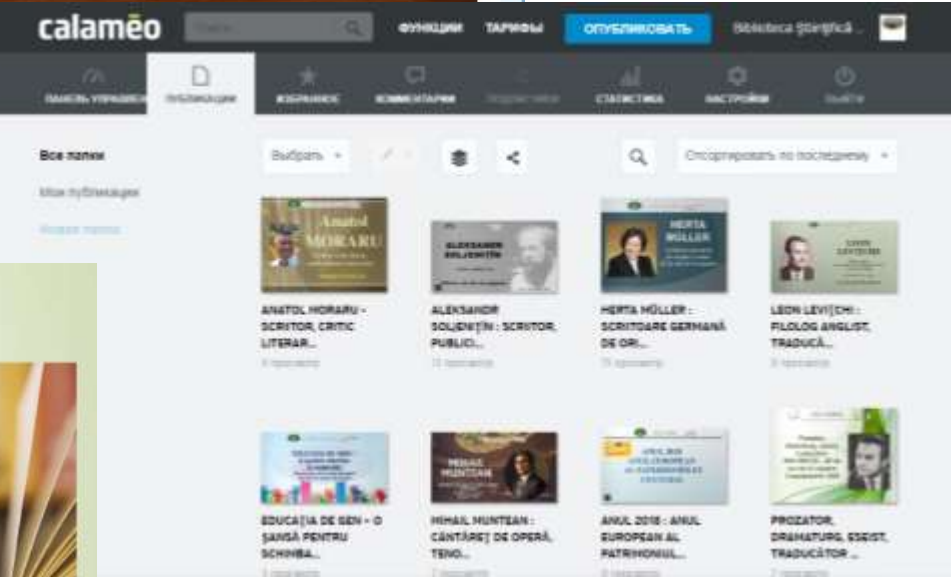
calaméo

ФУНКЦИИ ТАРИФЫ ОПУБЛИКОВАТЬ Biblioteca Științifică ...

ПАНЕЛЬ УПРАВЛЕНИЯ ПУБЛИКАЦИИ ИЗБРАННОЕ КОММЕНТАРИИ ПОДПИСКИ СТАТИСТИКА НАСТРОЙКИ ВЫЙТИ

Все папки

Мои публикации

Новая папка

Выбрать

Отсортировать по последнему

Anatol MORARU

ANATOL MORARU - SCRITOR, CRITIC LITERAR...

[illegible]

ALEKSANDR SOLJENIȚÎN

ALEKSANDR SOLJENIȚÎN : SCRIITOR, PUBLICI...

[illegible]

HERTA MÜLLER

HERTA MÜLLER : SCRIITOARE GERMANĂ DE ORI...

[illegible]

LEON LEVIȚCHI

LEON LEVIȚCHI : FILOLOG ANGLIST, TRADUCĂ...

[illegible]

EDUCAȚIA DE GEN - O ȘANSĂ PENTRU SCHIMBA...

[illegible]

MIHAIL MUNTEAN

MIHAIL MUNTEAN : CÂNTĂREȚ DE OPERĂ, TENO...

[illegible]

ANUL 2018 : ANUL EUROPEAN AL PATRIMONIULUI CULTURAL

ANUL 2018 : ANUL EUROPEAN AL PATRIMONIUL...

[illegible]

PROZATOR, DRAMATURG, ESEIST, TRADUCĂTOR ...

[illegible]